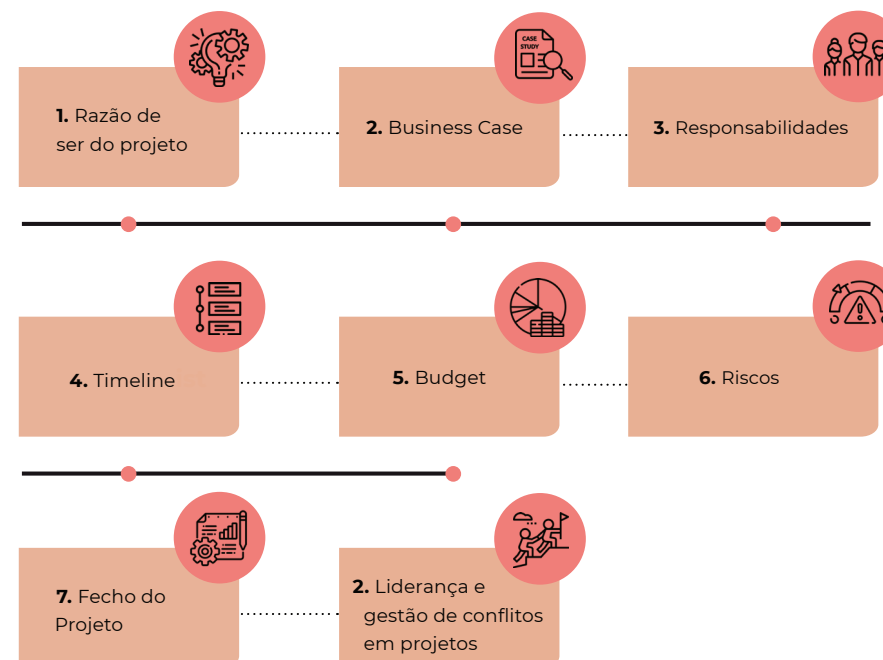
**1.** Razão de ser do projeto

CASE STUDY

**2.** Business Case

**3.** Responsabilidades

**4.** Timeline

**5.** Budget

**6.** Riscos

**7.** Fecho do Projeto

**2.** Liderança e gestão de conflitos em projetos